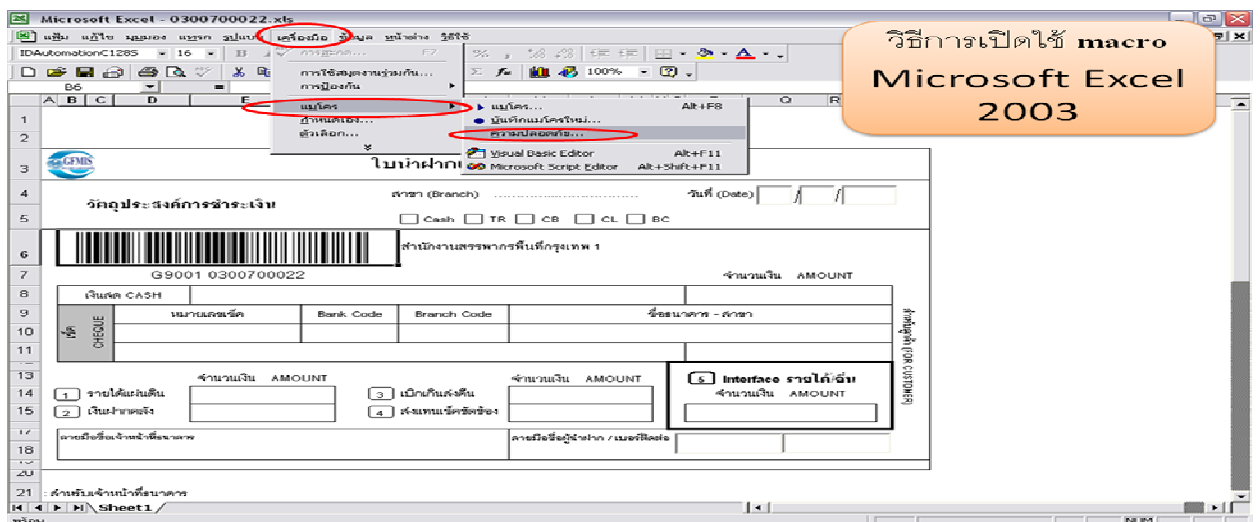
Microsoft Excel - 0300700022.xls

แฟ้ม แก้ไข มุมมอง แทรก รูปแบบ เครื่องมือ ข้อมูล หน้าต่าง วิธีใช้

IDAutomationC128S 16 B

100%

B6

การใช้สมุดงานร่วมกัน...
การป้องกัน
แมโคร
กำหนดเอง...
ตัวเลือก...

แมโคร... Alt+F8
บันทึกแมโครใหม่...
ความปลอดภัย...
Visual Basic Editor Alt+F11
Microsoft Script Editor Alt+Shift+F11

วิธีการเปิดใช้ macro Microsoft Excel 2003

GFMIS

ใบนำฝาก

วัตถุประสงค์การชำระเงิน

สาขา (Branch): ..............................

วันที่ (Date) / /

Cash TR CB CL BC

สำนักงานสรรพากรพื้นที่กรุงเทพ 1

G9001 0300700022

จำนวนเงิน AMOUNT

เงินสด CASH

เช็ค CHEQUE

หมายเลขเช็ค

Bank Code

Branch Code

ชื่อธนาคาร - สาขา

จำนวนเงิน AMOUNT

1 รายได้แผ่นดิน

2 เงินฝากคลัง

จำนวนเงิน AMOUNT

3 เบิกเกินส่งคืน

4 ส่งแทนเช็คขัดข้อง

5 Interface รายได้อื่น

จำนวนเงิน AMOUNT

ส่วนของผู้ฝาก (FOR CUSTOMER)

ลายมือชื่อเจ้าหน้าที่ธนาคาร

ลายมือชื่อผู้นำฝาก / เบอร์โทรศัพท์

: สำหรับเจ้าหน้าที่ธนาคาร

Sheet1

พร้อม

NUM